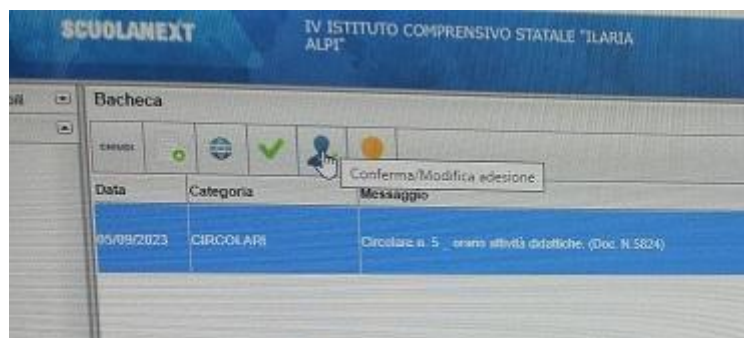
SCUOLANEXT

IV ISTITUTO COMPRENSIVO STATALE "ILARIA ALPI"

Bacheca

CHIUDI

Conferma/Modifica adesione

| Data | Categoria | Messaggio |
|---|---|---|
| 05/09/2023 | CIRCOLARI | Circolare n. 5 _ orario attività didattiche. (Doc. N.5824) |